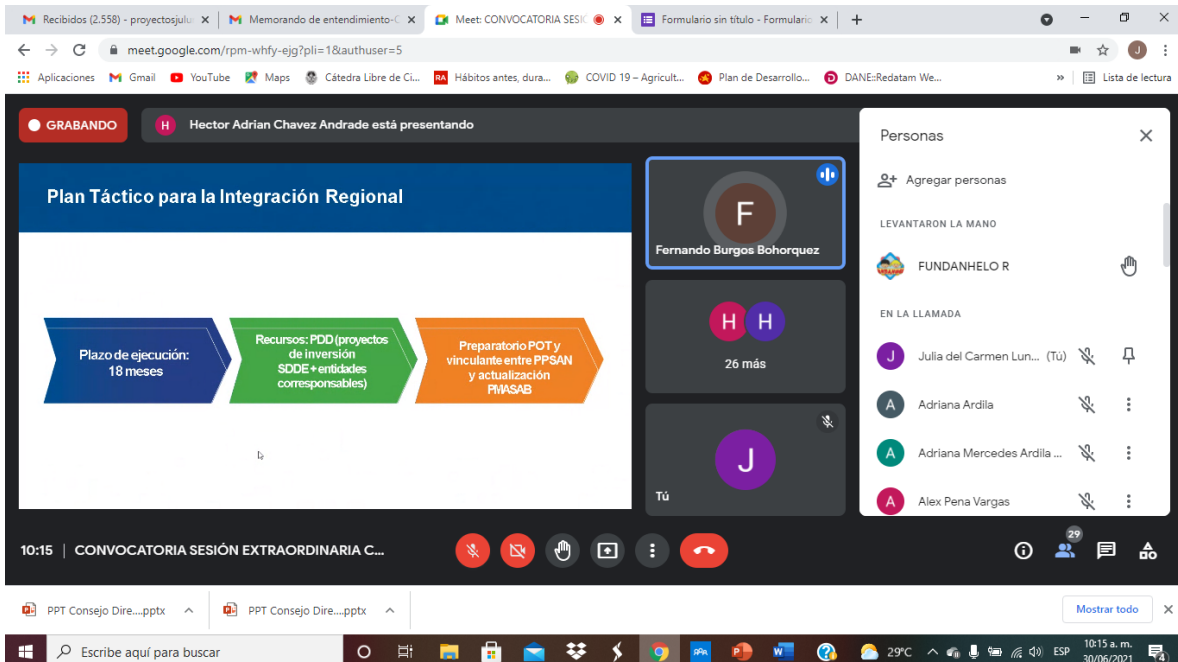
Recibidos (2.558) - proyectosjulu
Memorando de entendimiento-C
Meet: CONVOCATORIA SESIC
Formulario sin título - Formulario

meet.google.com/rpm-whfy-ejg?pli=1&authuser=5

Aplicaciones Gmail YouTube Maps Cátedra Libre de Ci... Hábitos antes, dura... COVID 19 – Agricult... Plan de Desarrollo... DANE::Redatam We... Lista de lectura

GRABANDO
Hector Adrian Chavez Andrade está presentando

Plan Táctico para la Integración Regional

Plazo de ejecución: 18 meses

Recursos: PDD (proyectos de inversión SDDE + entidades corresponsables)

Preparatorio POT y vinculante entre PPSAN y actualización PMASAB

F
Fernando Burgos Bohorquez

H H
26 más

J
Tú

Personas
Agregar personas
LEVANTARON LA MANO
FUNDANHELO R
EN LA LLAMADA
Julia del Carmen Lun... (Tú)
Adriana Ardila
Adriana Mercedes Ardila ...
Alex Pena Vargas

10:15 | CONVOCATORIA SESIÓN EXTRAORDINARIA C...

29

PPT Consejo Dire....pptx
PPT Consejo Dire....pptx
Mostrar todo

Escribe aquí para buscar
29°C
ESP
10:15 a. m.
30/06/2021
4